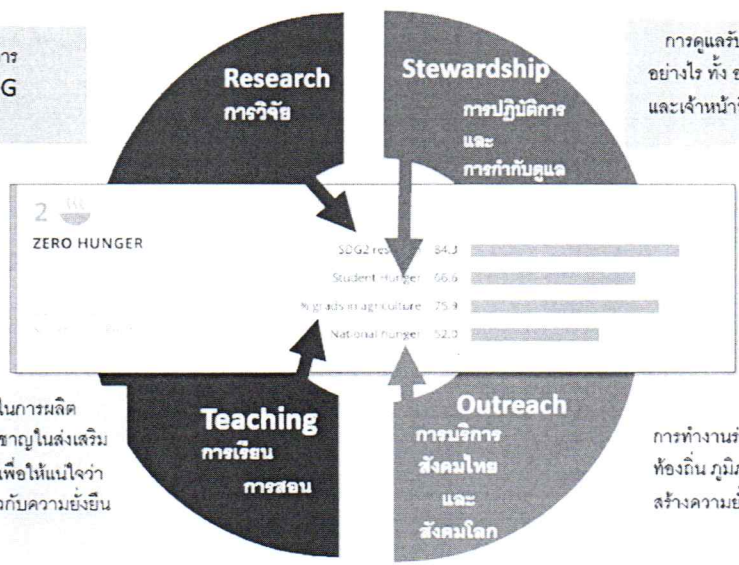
การ
G

Research
การวิจัย

Stewardship
การปฏิบัติการ
และ
การกำกับดูแล

การดูแลรั
อย่างไร ทั้ง ร
และเจ้าหน้า

2
ZERO HUNGER

| | | |
|---|---|---|
| SDG2 res | 84.3 | |
| Student Hunger | 66.6 | |
| grads in agriculture | 75.9 | |
| National hunger | 52.0 | |

ในการผลิต
ชาญในส่งเสริม
เพื่อให้แน่ใจว่า
กับความยั่งยืน

Teaching
การเรียน
การสอน

Outreach
การบริการ
สังคมไทย
และ
สังคมโลก

การทำงานร
ท้องถิ่น ภูมิ
สร้างความย